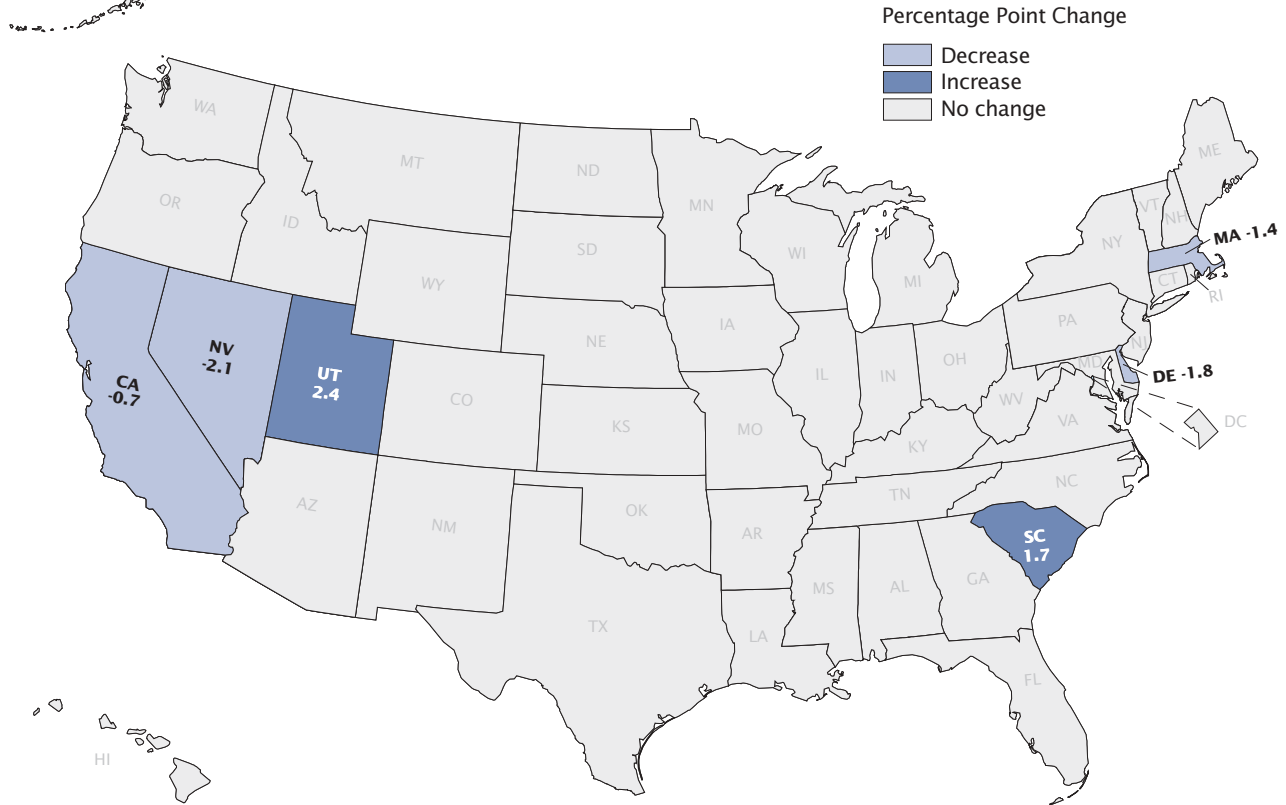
Percentage Point Change
Decrease
Increase
No change

WA
OR
CA
-0.7
NV
-2.1
ID
MT
WY
UT
2.4
AZ
CO
NM
ND
SD
NE
KS
OK
TX
MN
IA
MO
AR
LA
WI
IL
MI
IN
OH
KY
TN
MS
AL
GA
FL
SC
1.7
NC
VA
WV
PA
NY
VT
NH
ME
MA -1.4
CT
RI
NJ
MD
DE -1.8
DC
HI